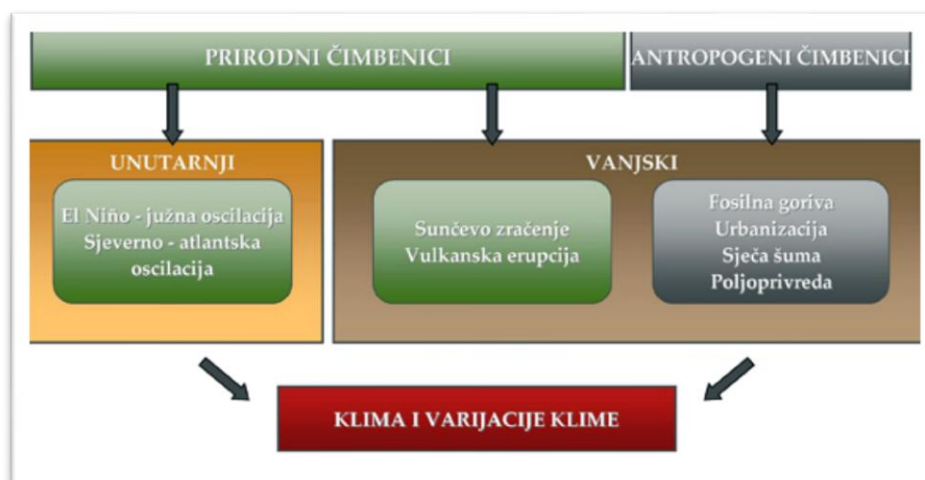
PRIRODNI ČIMBENICI

ANTROPOGENI ČIMBENICI

UNUTARNJI

El Niño - južna oscilacija
Sjeverno - atlantska oscilacija

VANJSKI

Sunčevo zračenje
Vulkanska erupcija

Fosilna goriva
Urbanizacija
Sječa šuma
Poljoprivreda

KLIMA I VARIJACIJE KLIME